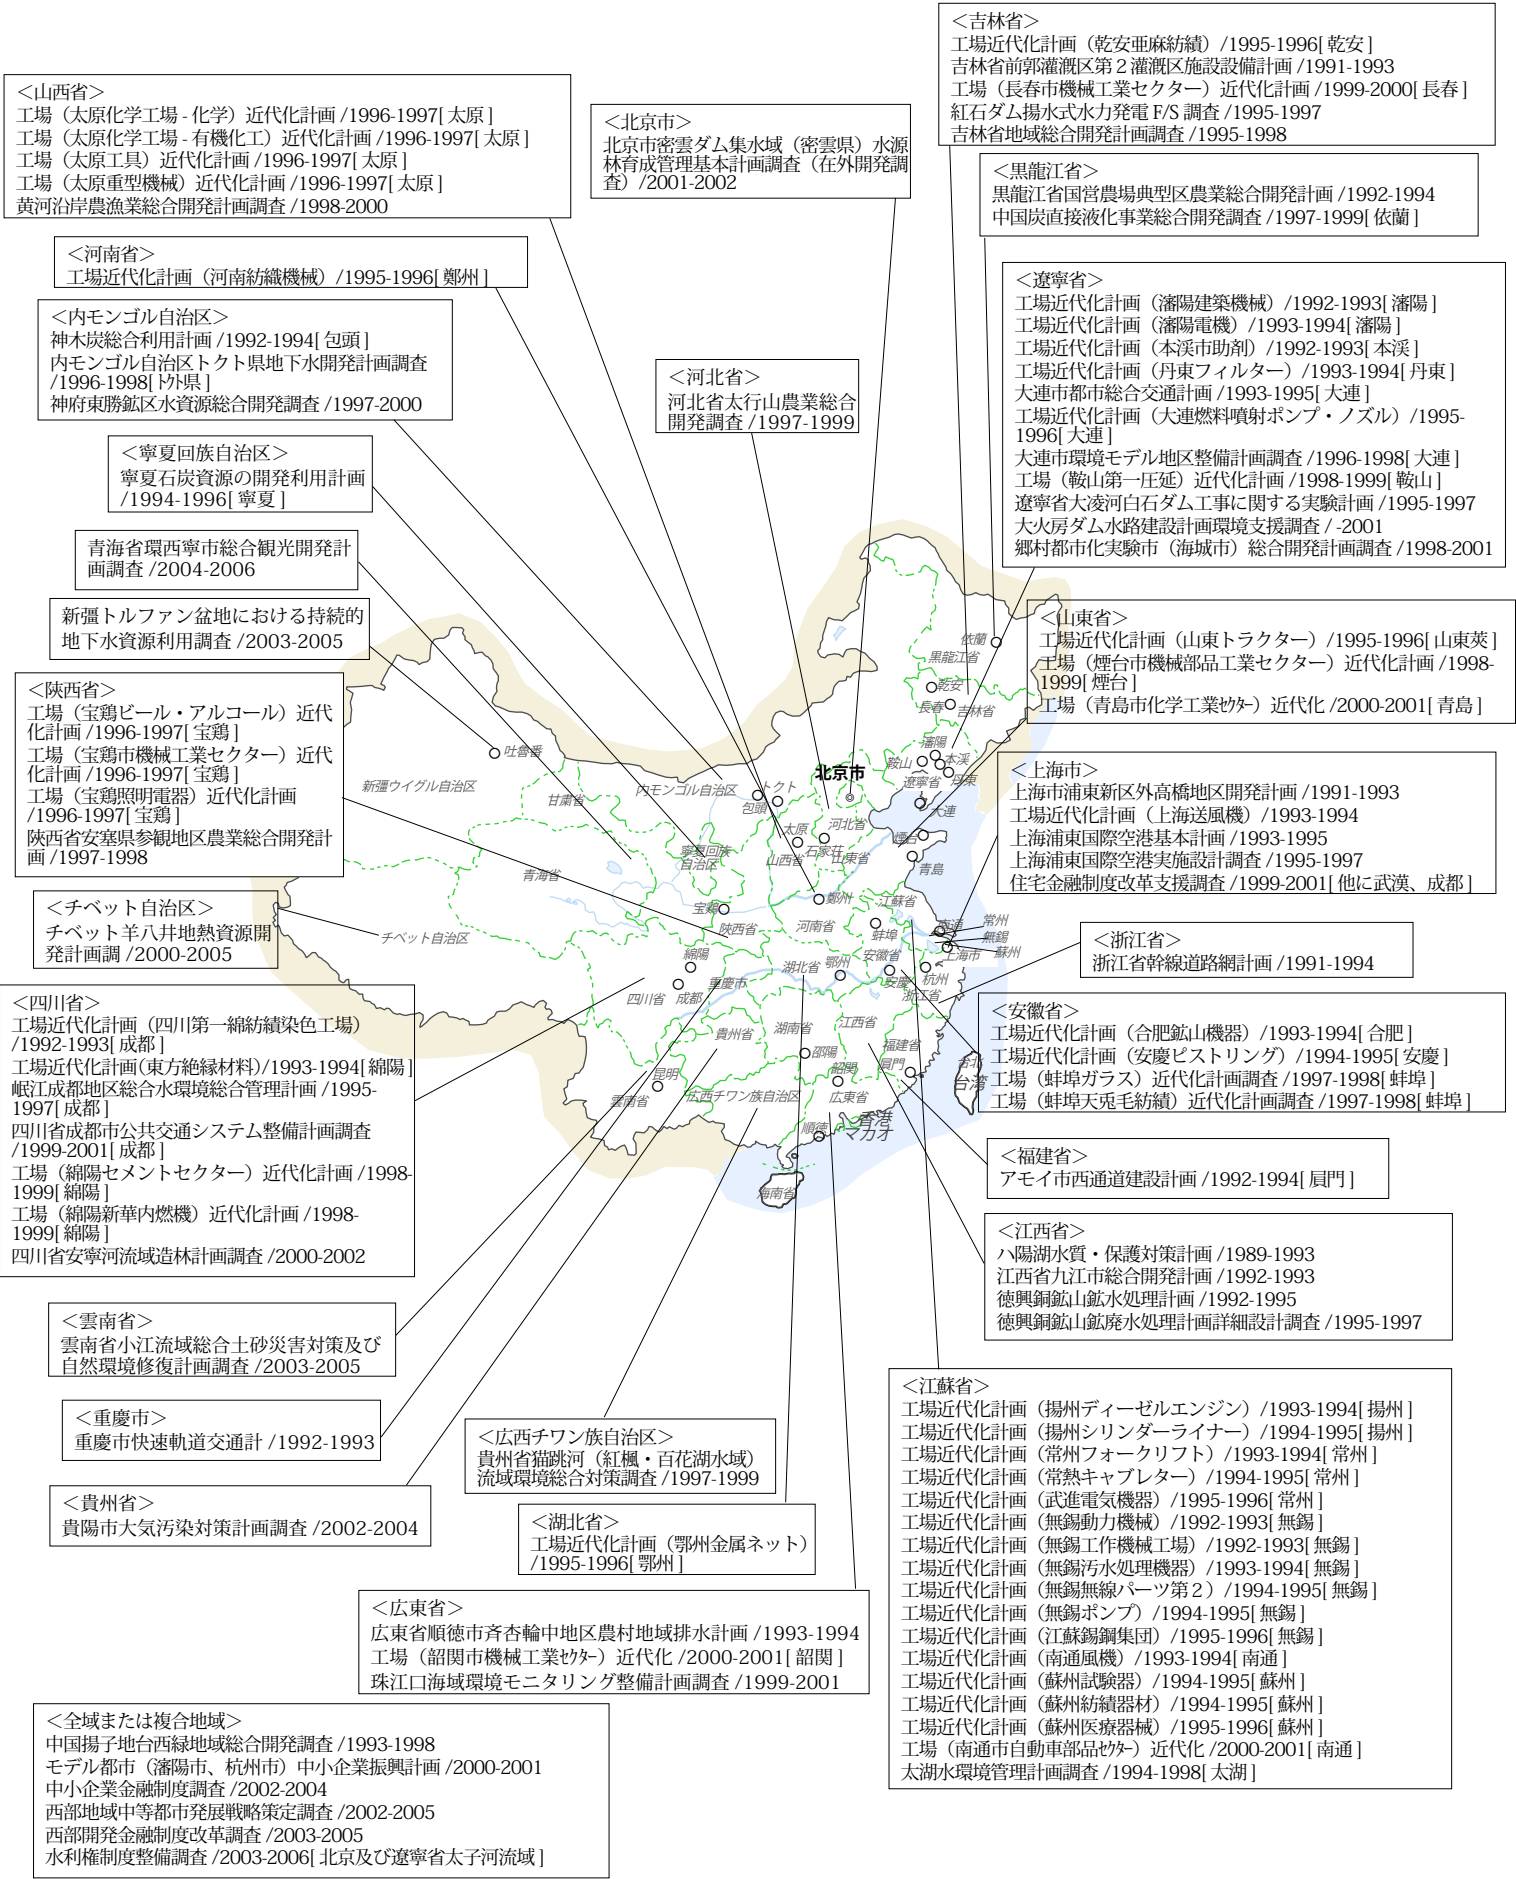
<吉林省>
工場近代化計画（乾安亜麻紡績）/1995-1996[ 乾安 ]
吉林省前郭灌漑区第２灌漑区施設設備計画 /1991-1993
工場（長春市機械工業セクター）近代化計画 /1999-2000[ 長春 ]
紅石ダム揚水式水力発電 F/S 調査 /1995-1997
吉林省地域総合開発計画調査 /1995-1998

<山西省>
工場（太原化学工場 - 化学）近代化計画 /1996-1997[ 太原 ]
工場（太原化学工場 - 有機化工）近代化計画 /1996-1997[ 太原 ]
工場（太原工具）近代化計画 /1996-1997[ 太原 ]
工場（太原重型機械）近代化計画 /1996-1997[ 太原 ]
黄河沿岸農漁業総合開発計画調査 /1998-2000

<北京市>
北京市密雲ダム集水域（密雲県）水源林育成管理基本計画調査（在外開発調査）/2001-2002

<黒龍江省>
黒龍江省国営農場典型区農業総合開発計画 /1992-1994
中国炭直接液化事業総合開発調査 /1997-1999[ 依蘭 ]

<河南省>
工場近代化計画（河南紡織機械）/1995-1996[ 鄭州 ]

<遼寧省>
工場近代化計画（瀋陽建築機械）/1992-1993[ 瀋陽 ]
工場近代化計画（瀋陽電機）/1993-1994[ 瀋陽 ]
工場近代化計画（本渓市助剤）/1992-1993[ 本渓 ]
工場近代化計画（丹東フィルター）/1993-1994[ 丹東 ]
大連市都市総合交通計画 /1993-1995[ 大連 ]
工場近代化計画（大連燃料噴射ポンプ・ノズル）/1995-1996[ 大連 ]
大連市環境モデル地区整備計画調査 /1996-1998[ 大連 ]
工場（鞍山第一圧延）近代化計画 /1998-1999[ 鞍山 ]
遼寧省大凌河白石ダム工事に関する実験計画 /1995-1997
大火房ダム水路建設計画環境支援調査 / -2001
郷村都市化実験市（海城市）総合開発計画調査 /1998-2001

<内モンゴル自治区>
神木炭総合利用計画 /1992-1994[ 包頭 ]
内モンゴル自治区トクト県地下水開発計画調査 /1996-1998[ トクト県 ]
神府東勝鉱区水資源総合開発調査 /1997-2000

<河北省>
河北省太行山農業総合開発調査 /1997-1999

<寧夏回族自治区>
寧夏石炭資源の開発利用計画 /1994-1996[ 寧夏 ]

青海省環西寧市総合観光開発計画調査 /2004-2006

新疆トルファン盆地における持続的地下水資源利用調査 /2003-2005

<山東省>
工場近代化計画（山東トラクター）/1995-1996[ 山東莢 ]
工場（煙台市機械部品工業セクター）近代化計画 /1998-1999[ 煙台 ]
工場（青島市化学工業セクター）近代化 /2000-2001[ 青島 ]

<陝西省>
工場（宝鶏ビール・アルコール）近代化計画 /1996-1997[ 宝鶏 ]
工場（宝鶏市機械工業セクター）近代化計画 /1996-1997[ 宝鶏 ]
工場（宝鶏照明電器）近代化計画 /1996-1997[ 宝鶏 ]
陝西省安塞県参観地区農業総合開発計画 /1997-1998

<上海市>
上海市浦東新区外高橋地区開発計画 /1991-1993
工場近代化計画（上海送風機）/1993-1994
上海浦東国際空港基本計画 /1993-1995
上海浦東国際空港実施設計調査 /1995-1997
住宅金融制度改革支援調査 /1999-2001[ 他に武漢、成都 ]

<チベット自治区>
チベット羊八井地熱資源開発計画調 /2000-2005

<浙江省>
浙江省幹線道路網計画 /1991-1994

<四川省>
工場近代化計画（四川第一綿紡績染色工場）/1992-1993[ 成都 ]
工場近代化計画(東方絶縁材料)/1993-1994[ 綿陽 ]
岷江成都地区総合水環境総合管理計画 /1995-1997[ 成都 ]
四川省成都市公共交通システム整備計画調査 /1999-2001[ 成都 ]
工場（綿陽セメントセクター）近代化計画 /1998-1999[ 綿陽 ]
工場（綿陽新華内燃機）近代化計画 /1998-1999[ 綿陽 ]
四川省安寧河流域造林計画調査 /2000-2002

<安徽省>
工場近代化計画（合肥鉱山機器）/1993-1994[ 合肥 ]
工場近代化計画（安慶ピストリング）/1994-1995[ 安慶 ]
工場（蚌埠ガラス）近代化計画調査 /1997-1998[ 蚌埠 ]
工場（蚌埠天兎毛紡績）近代化計画調査 /1997-1998[ 蚌埠 ]

<福建省>
アモイ市西通道建設計画 /1992-1994[ 眉門 ]

<江西省>
ハ陽湖水質・保護対策計画 /1989-1993
江西省九江市総合開発計画 /1992-1993
徳興銅鉱山鉱水処理計画 /1992-1995
徳興銅鉱山鉱廃水処理計画詳細設計調査 /1995-1997

<雲南省>
雲南省小江流域総合土砂災害対策及び自然環境修復計画調査 /2003-2005

<重慶市>
重慶市快速軌道交通計 /1992-1993

<広西チワン族自治区>
貴州省猫跳河（紅楓・百花湖水域）流域環境総合対策調査 /1997-1999

<貴州省>
貴陽市大気汚染対策計画調査 /2002-2004

<湖北省>
工場近代化計画（鄂州金属ネット）/1995-1996[ 鄂州 ]

<江蘇省>
工場近代化計画（揚州ディーゼルエンジン）/1993-1994[ 揚州 ]
工場近代化計画（揚州シリンダーライナー）/1994-1995[ 揚州 ]
工場近代化計画（常州フォークリフト）/1993-1994[ 常州 ]
工場近代化計画（常熱キャブレター）/1994-1995[ 常州 ]
工場近代化計画（武進電気機器）/1995-1996[ 常州 ]
工場近代化計画（無錫動力機械）/1992-1993[ 無錫 ]
工場近代化計画（無錫工作機械工場）/1992-1993[ 無錫 ]
工場近代化計画（無錫汚水処理機器）/1993-1994[ 無錫 ]
工場近代化計画（無錫無線パーツ第２）/1994-1995[ 無錫 ]
工場近代化計画（無錫ポンプ）/1994-1995[ 無錫 ]
工場近代化計画（江蘇錫鋼集団）/1995-1996[ 無錫 ]
工場近代化計画（南通風機）/1993-1994[ 南通 ]
工場近代化計画（蘇州試験器）/1994-1995[ 蘇州 ]
工場近代化計画（蘇州紡績器材）/1994-1995[ 蘇州 ]
工場近代化計画（蘇州医療器械）/1995-1996[ 蘇州 ]
工場（南通市自動車部品セクター）近代化 /2000-2001[ 南通 ]
太湖水環境管理計画調査 /1994-1998[ 太湖 ]

<広東省>
広東省順徳市斉杏輪中地区農村地域排水計画 /1993-1994
工場（韶関市機械工業セクター）近代化 /2000-2001[ 韶関 ]
珠江口海域環境モニタリング整備計画調査 /1999-2001

<全域または複合地域>
中国揚子地台西緑地域総合開発調査 /1993-1998
モデル都市（瀋陽市、杭州市）中小企業振興計画 /2000-2001
中小企業金融制度調査 /2002-2004
西部地域中等都市発展戦略策定調査 /2002-2005
西部開発金融制度改革調査 /2003-2005
水利権制度整備調査 /2003-2006[ 北京及び遼寧省太子河流域 ]

依蘭 黒龍江省 乾安 長春 吉林省 瀋陽 本渓 鞍山 遼寧省 丹東 大連 北京市 吐魯番 新疆ウイグル自治区 甘粛省 内モンゴル自治区 トクト 包頭 河北省 太原 石家荘 山西省 山東省 煙台 青島 寧夏回族自治区 青海省 宝鶏 陝西省 鄭州 河南省 江蘇省 チベット自治区 南通 常州 無錫 蘇州 蚌埠 綿陽 上海市 安徽省 杭州 重慶市 湖北省 鄂州 安慶 浙江省 四川省 成都 貴州省 湖南省 江西省 福建省 邵陽 台湾 韶関 厦門 昆明 雲南省 広西チワン族自治区 広東省 順徳 香港 マカオ 海南省